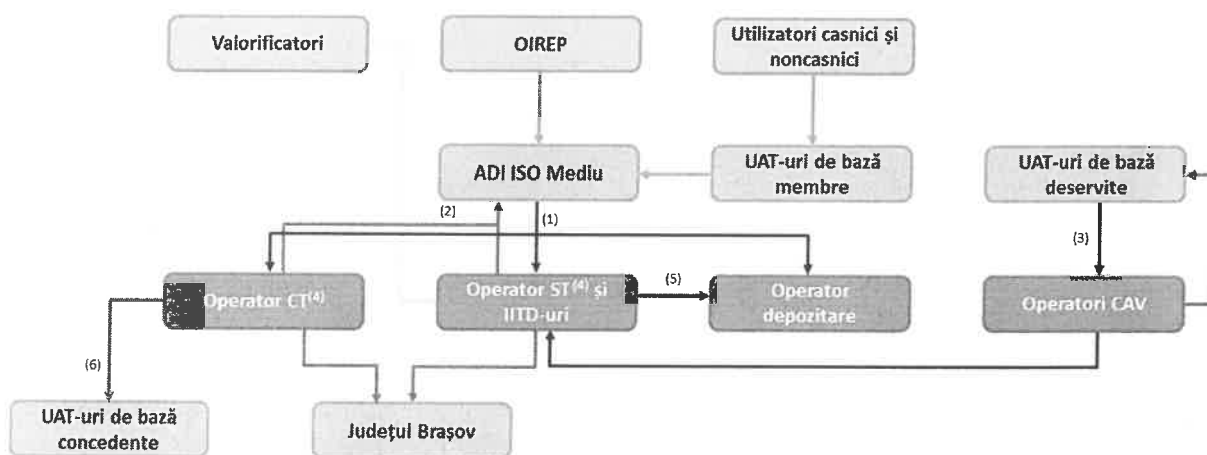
Valorificatori

OIREP

Utilizatori casnici și noncasnici

ADI ISO Mediu

UAT-uri de bază membre

UAT-uri de bază deservite

(2)

(1)

(3)

Operator CT$^{(4)}$

Operator ST$^{(4)}$ și IITD-uri

(5)

Operator depozitare

Operatori CAV

(6)

UAT-uri de bază concedente

Județul Brașov